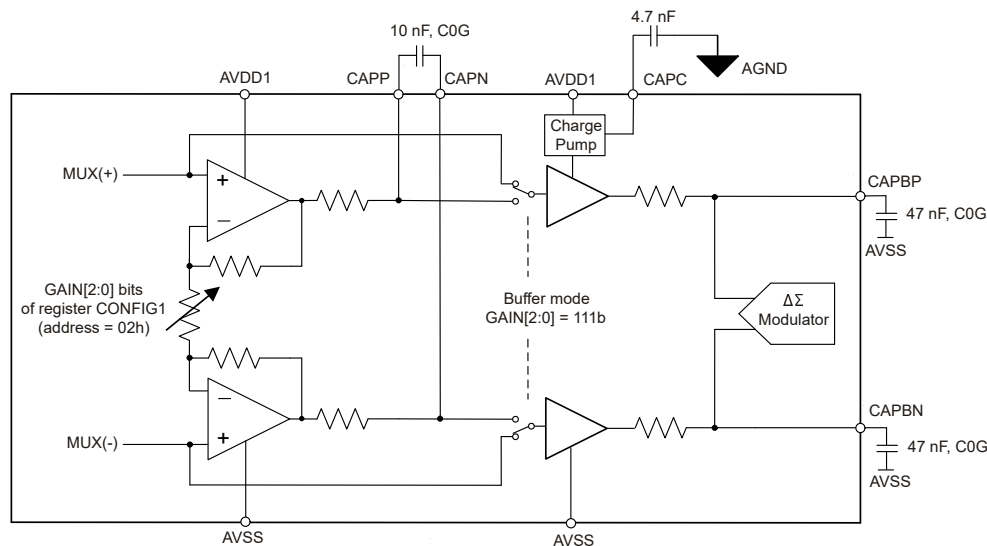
10 nF, C0G

4.7 nF

AGND

AVDD1

CAPP

CAPN

AVDD1

CAPC

Charge Pump

MUX(+)

+

–

CAPBP

47 nF, C0G

AVSS

GAIN[2:0] bits of register CONFIG1 (address = 02h)

Buffer mode GAIN[2:0] = 111b

ΔΣ Modulator

–

+

MUX(-)

CAPBN

47 nF, C0G

AVSS

AVSS

AVSS